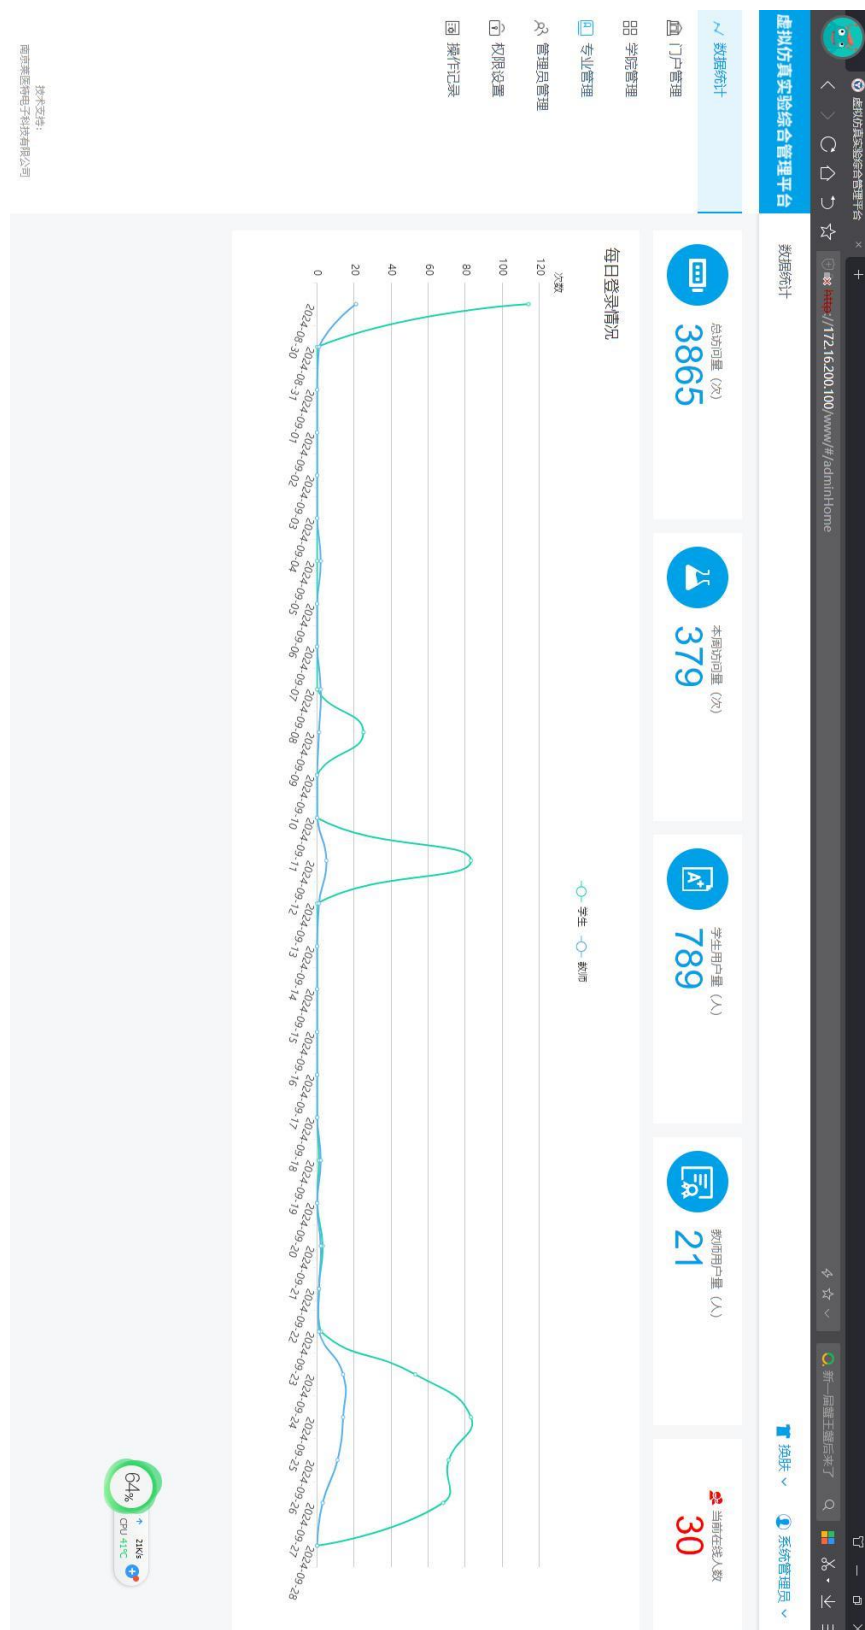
虚拟仿真实验综合管理平台

https://172.16.200.100/www/#/adminHome

新一届龍王盤后来了

虚拟仿真实验综合管理平台

数据统计
门户管理
学院管理
专业管理
管理员管理
权限设置
操作记录

技术支持:
南京亮派电子科技有限公司

数据统计

换肤
系统管理员

总访问量（次）
3865

本周访问量（次）
379

学生用户量（人）
789

教师用户量（人）
21

当前在线人数
30

每日登录情况

次数

120
100
80
60
40
20
0

学生 教师

2024-08-30
2024-08-31
2024-09-01
2024-09-02
2024-09-03
2024-09-04
2024-09-05
2024-09-06
2024-09-07
2024-09-08
2024-09-09
2024-09-10
2024-09-11
2024-09-12
2024-09-13
2024-09-14
2024-09-15
2024-09-16
2024-09-17
2024-09-18
2024-09-19
2024-09-20
2024-09-21
2024-09-22
2024-09-23
2024-09-24
2024-09-25
2024-09-26
2024-09-27
2024-09-28

64%
2K/s
CPU 41℃